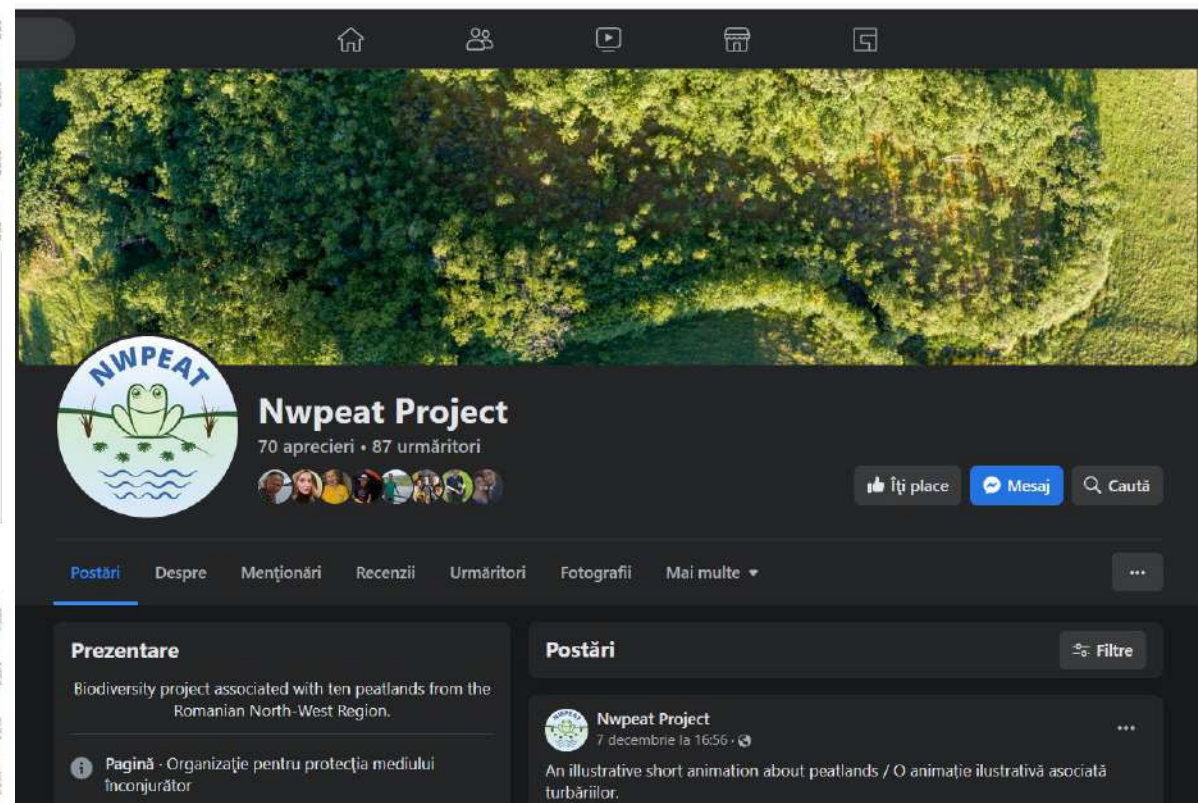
NWPEAT

Nwpeat Project

70 aprecieri • 87 urmăritori

Îți place

Mesaj

Caută

Postări

Despre

Menționări

Recenzii

Urmăritori

Fotografii

Mai multe

...

Prezentare

Biodiversity project associated with ten peatlands from the Romanian North-West Region.

Pagină · Organizație pentru protecția mediului înconjurător

Postări

Filtre

Nwpeat Project

7 decembrie la 16:56 ·

...

An illustrative short animation about peatlands / O animație ilustrativă asociată turbăriilor.